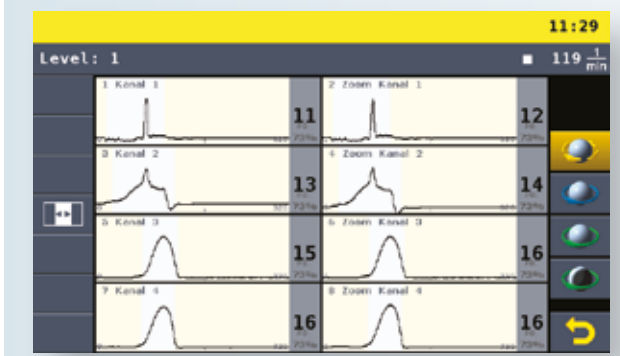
11:29

Level: 1

119 $\frac{1}{min}$

1 Kanal 1
11
72%

2 Zoom Kanal 1
12
72%

3 Kanal 2
13
72%

4 Zoom Kanal 2
14
72%

5 Kanal 3
15
72%

6 Zoom Kanal 3
16
72%

7 Kanal 4
16
72%

8 Zoom Kanal 4
16
72%